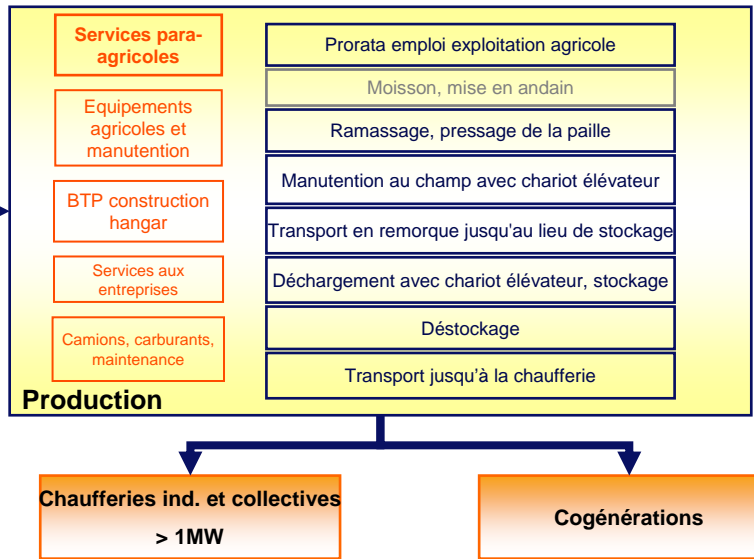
Services para-agricoles

Equipements agricoles et manutention

BTP construction hangar

Services aux entreprises

Camions, carburants, maintenance

Prorata emploi exploitation agricole

Moisson, mise en andain

Ramassage, pressage de la paille

Manutention au champ avec chariot élévateur

Transport en remorque jusqu'au lieu de stockage

Déchargement avec chariot élévateur, stockage

Déstockage

Transport jusqu'à la chaufferie

Production

Chaufferies ind. et collectives > 1MW

Cogénérations